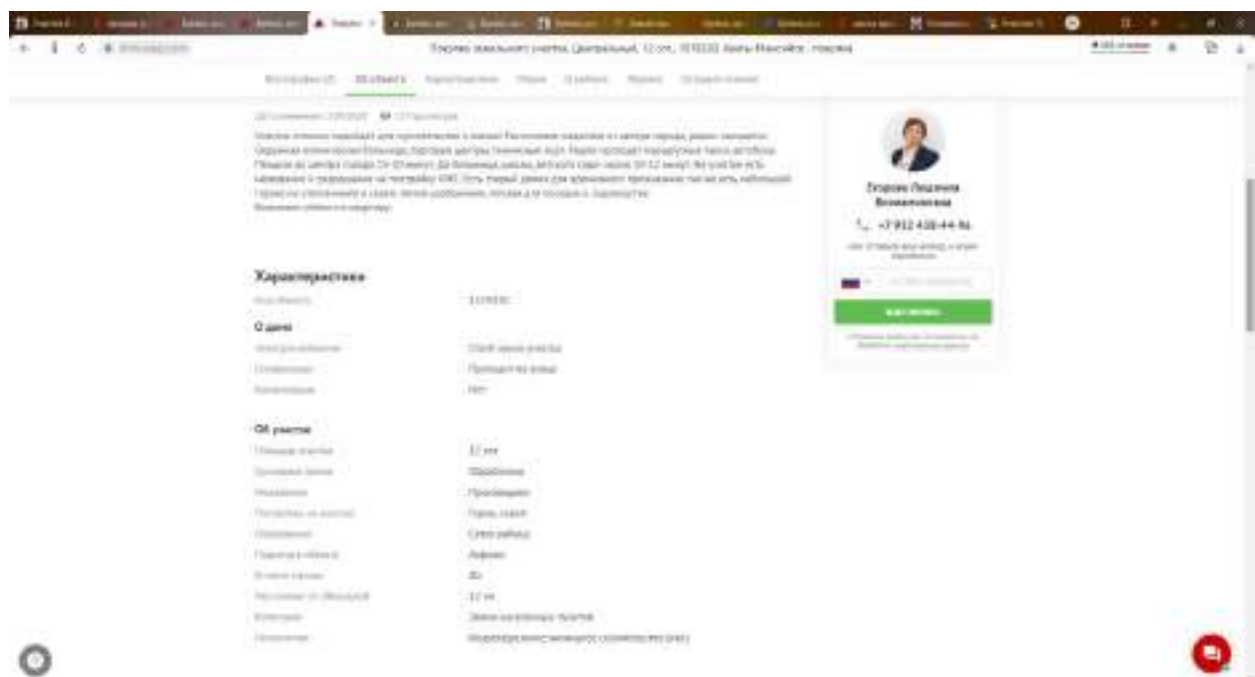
Продажа земельного участка, Центральный, 12 сот., 919102 Ханты-Мансийск, покупка

Фотографии (2) Об объекте Характеристики Плана О районе Ипотека Об агентстве

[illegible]

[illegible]

Характеристики

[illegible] 1119102

О доме

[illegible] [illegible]

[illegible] Проходит по улице

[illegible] Нет

Об участке

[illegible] 12 сот.

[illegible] Обработанный

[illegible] Прямоугольная

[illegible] Горка, горка

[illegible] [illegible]

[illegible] Асфальт

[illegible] Да

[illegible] 12 км

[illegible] Земли населённых пунктов

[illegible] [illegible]

Егорова Людмила Вениаминовна

+7 912 418-44-96

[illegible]

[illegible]